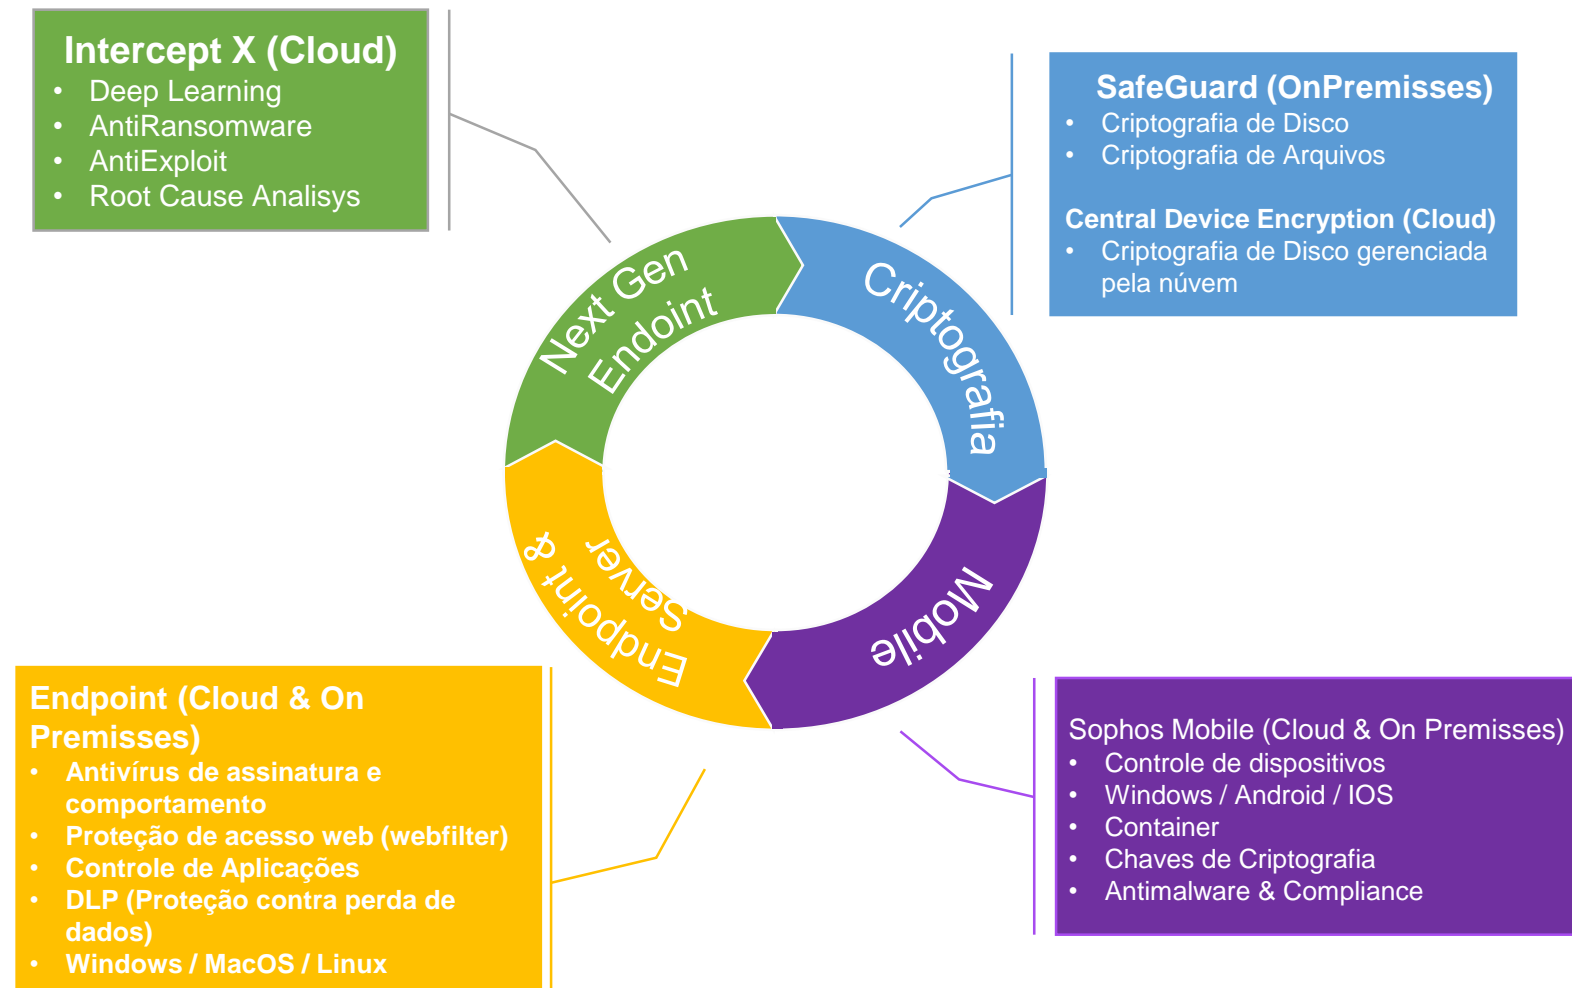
Intercept X (Cloud)
- Deep Learning
- AntiRansomware
- AntiExploit
- Root Cause Analisys

SafeGuard (OnPremisses)
- Criptografia de Disco
- Criptografia de Arquivos

Central Device Encryption (Cloud)
- Criptografia de Disco gerenciada pela núvem

Next Gen Endoint

Criptografia

Mobile

Endpoint & Server

Endpoint (Cloud & On Premisses)
- Antivírus de assinatura e comportamento
- Proteção de acesso web (webfilter)
- Controle de Aplicações
- DLP (Proteção contra perda de dados)
- Windows / MacOS / Linux

Sophos Mobile (Cloud & On Premisses)
- Controle de dispositivos
- Windows / Android / IOS
- Container
- Chaves de Criptografia
- Antimalware & Compliance